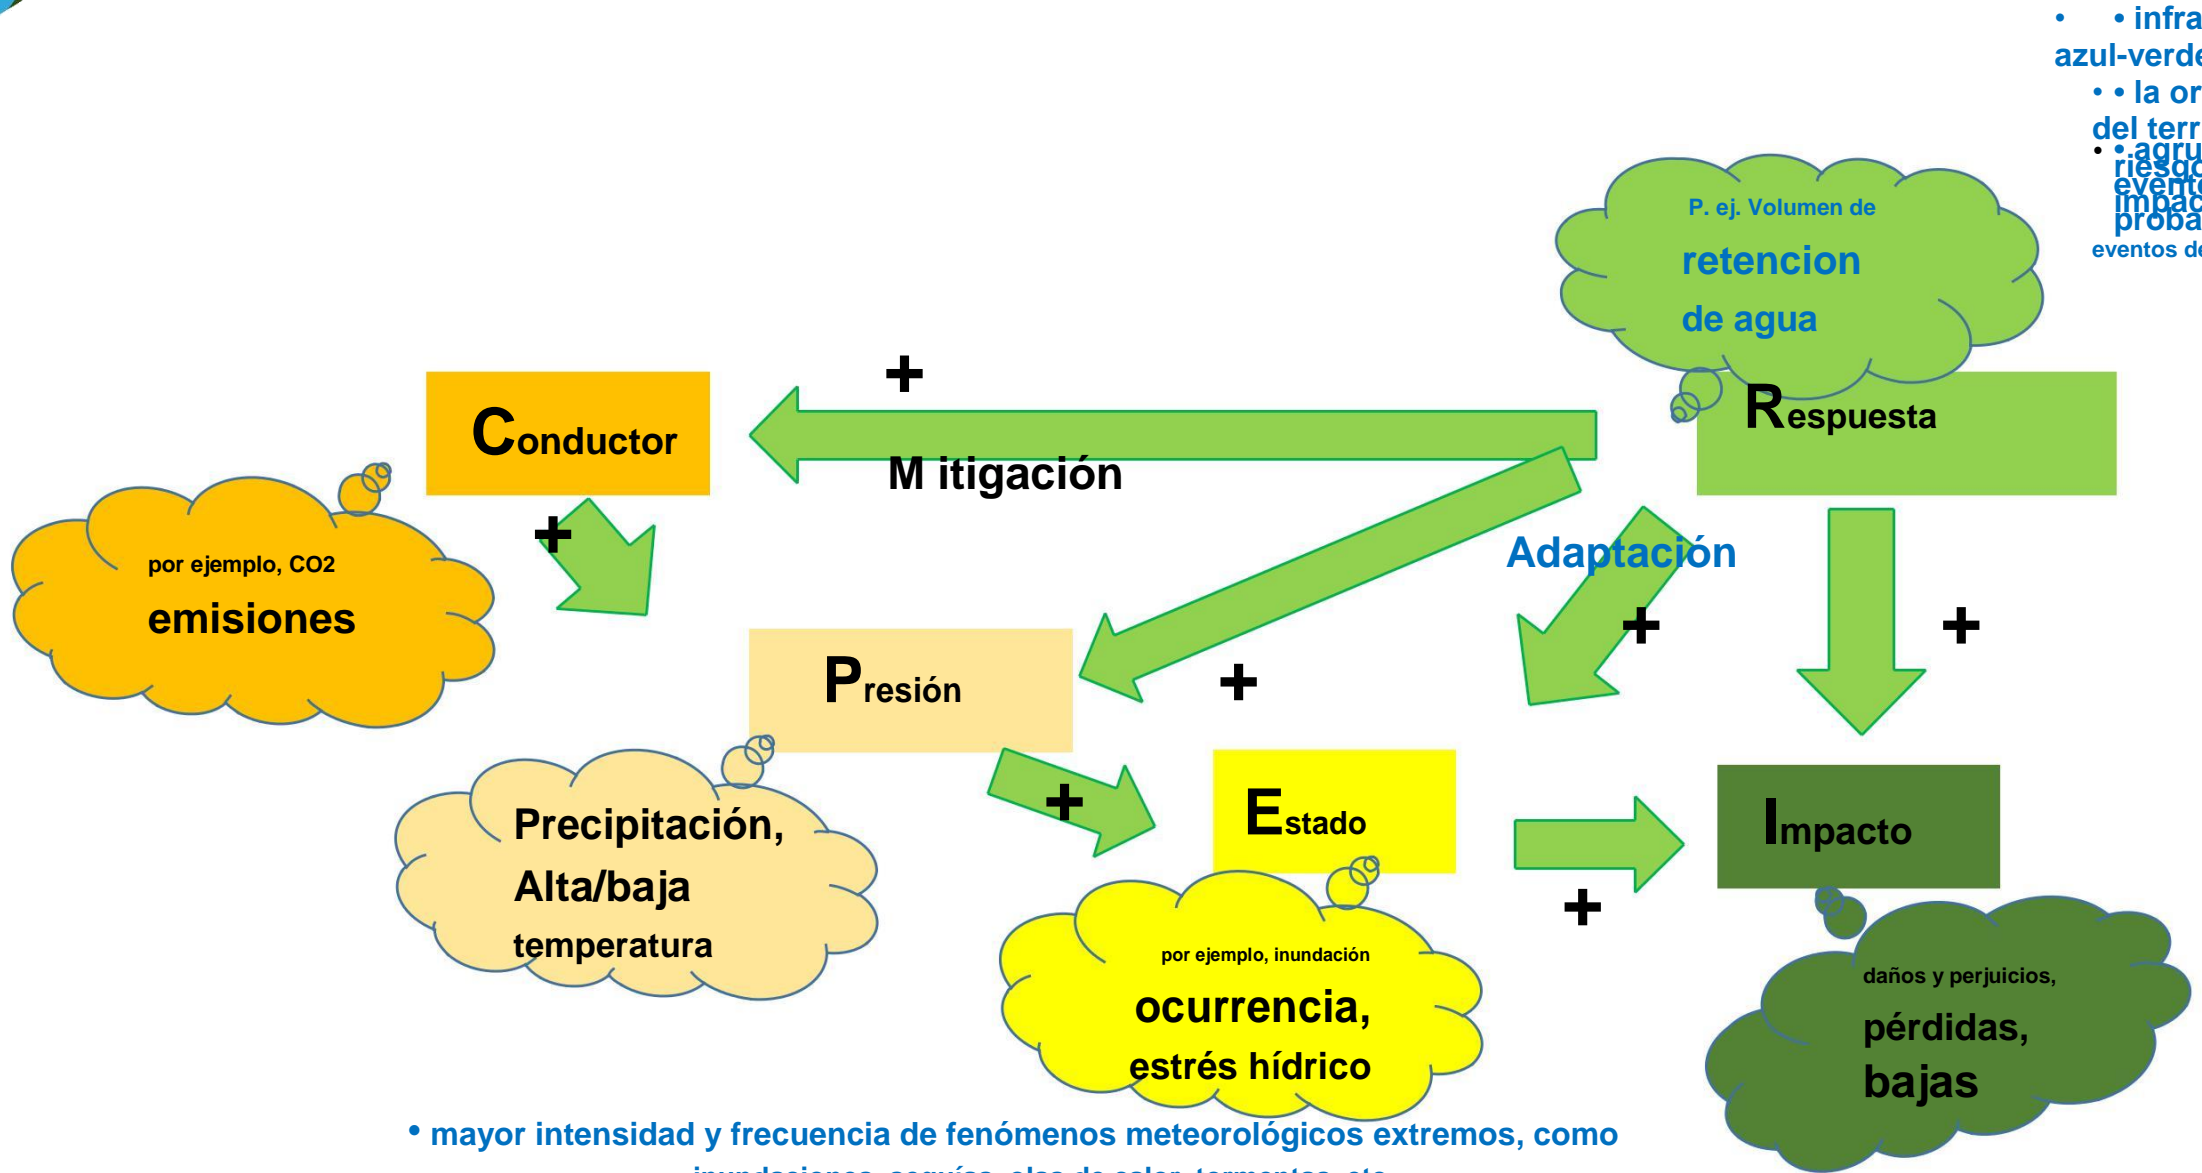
• • infra azul-verde

• • la or del terr

• • agru riesgo evento impac proba eventos de

P. ej. Volumen de

retencion de agua

Respuesta

+

Conductor

Mitigación

por ejemplo, CO2

emisiones

+

Adaptación

+

+

+

Presión

+

Precipitación, Alta/baja temperatura

+

Estado

Impacto

+

por ejemplo, inundación

ocurrencia, estrés hídrico

daños y perjuicios,

pérdidas, bajas

• mayor intensidad y frecuencia de fenómenos meteorológicos extremos, como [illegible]